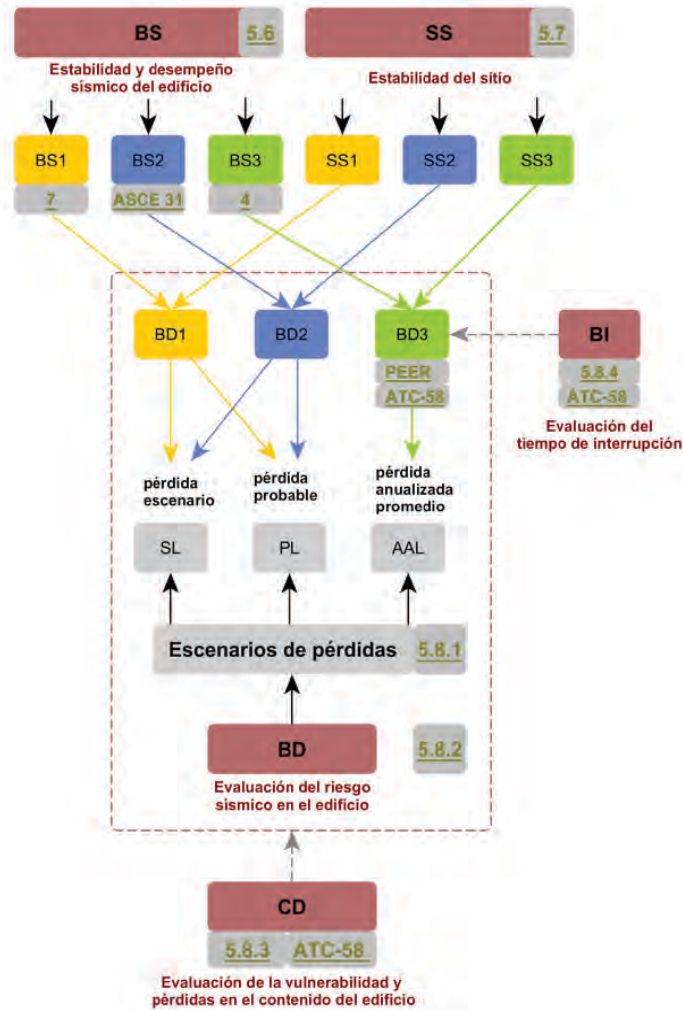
BS 5.6
Estabilidad y desempeño sísmico del edificio

SS 5.7
Estabilidad del sitio

BS1
7

BS2
ASCE 31

BS3
4

SS1

SS2

SS3

BD1

BD2

BD3
PEER
ATC-58

BI
5.8.4
ATC-58
Evaluación del tiempo de interrupción

pérdida escenario

pérdida probable

pérdida anualizada promedio

SL

PL

AAL

Escenarios de pérdidas 5.8.1

BD

5.8.2

Evaluación del riesgo sísmico en el edificio

CD
5.8.3 ATC-58
Evaluación de la vulnerabilidad y pérdidas en el contenido del edificio